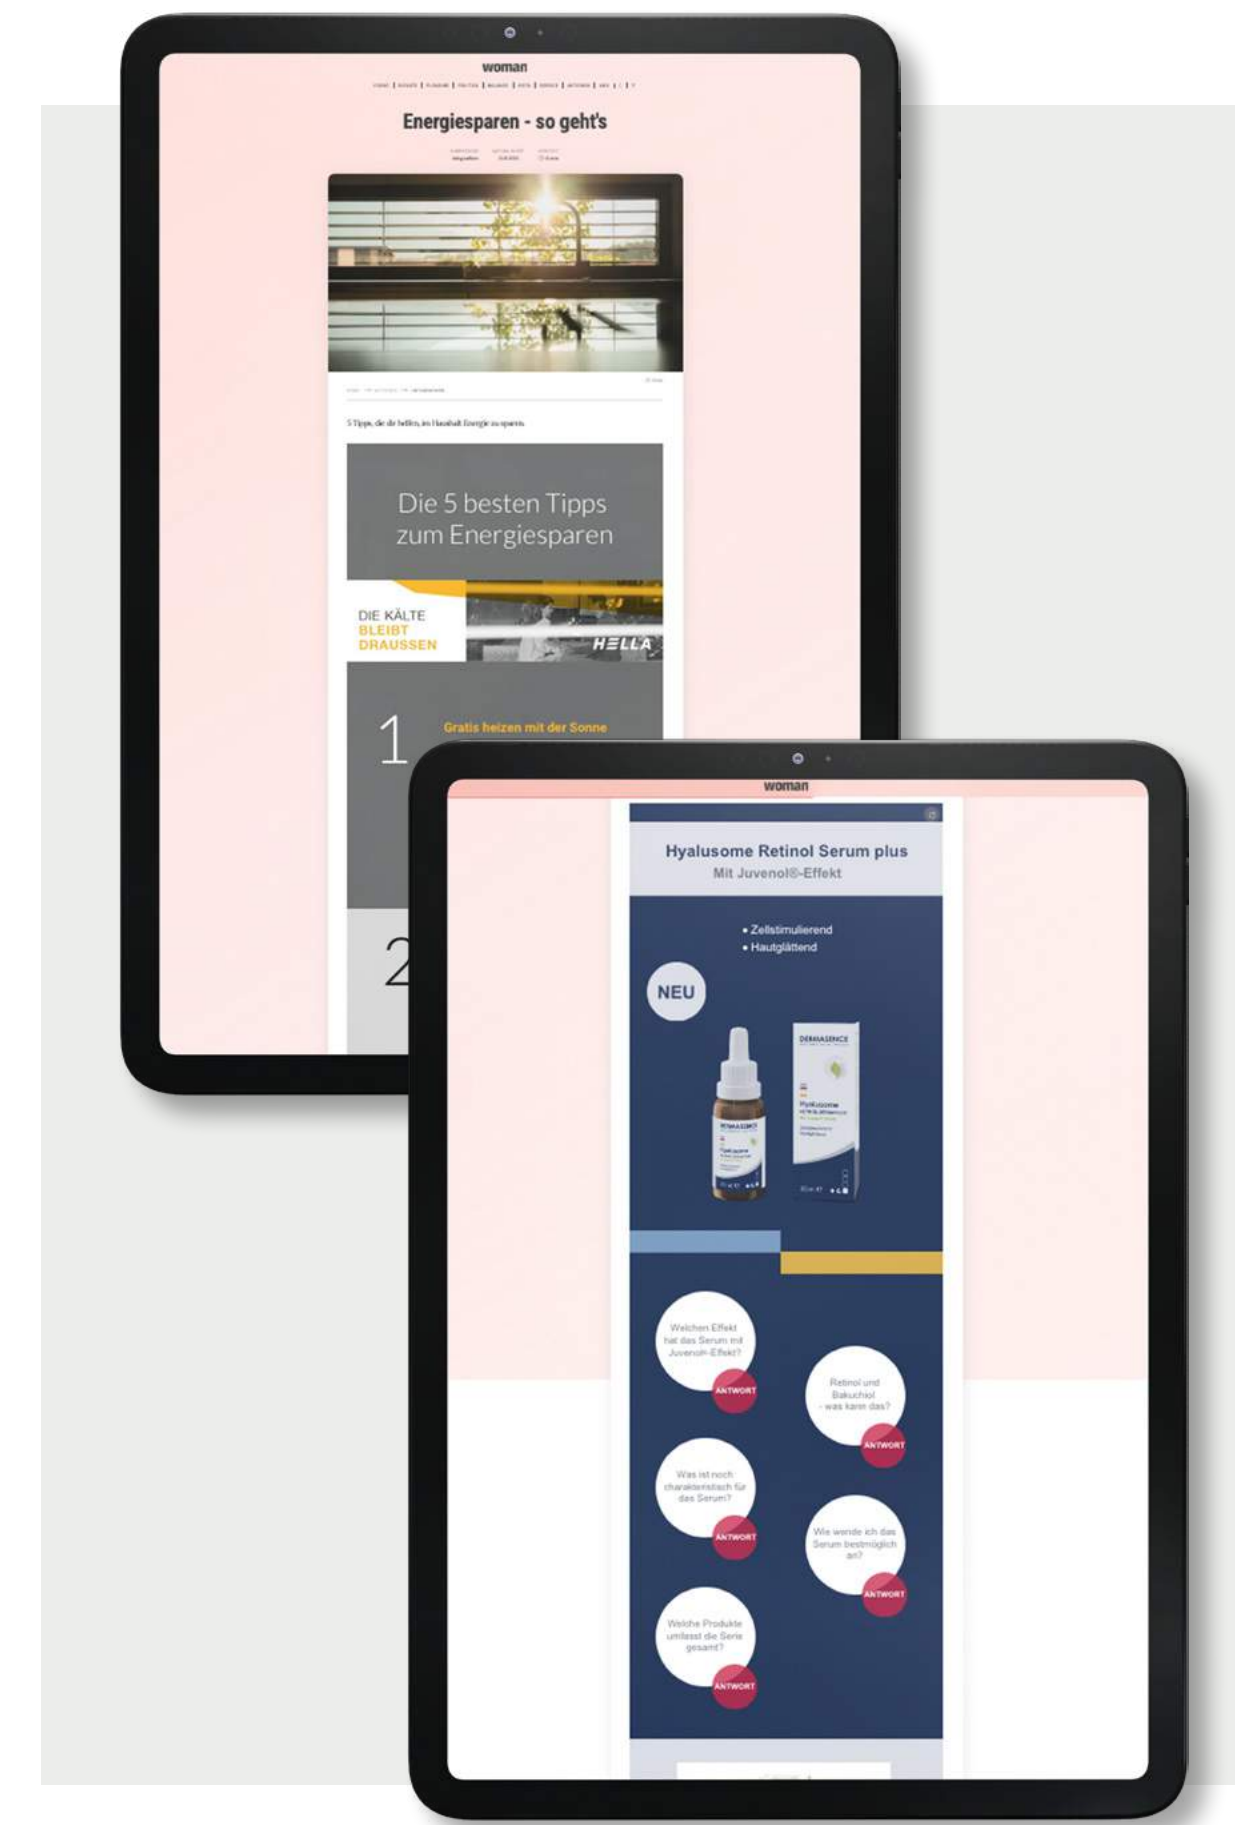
woman

Energiesparen - so geht's

5 Tipps, die dir helfen, im Haushalt Energie zu sparen.

Die 5 besten Tipps zum Energiesparen

DIE KÄLTE BLEIBT DRAUSSEN

HELLA

1 Gratis heizen mit der Sonne

2

woman

Hyalusome Retinol Serum plus
Mit Juvenol®-Effekt

• Zellstimulierend
• Hautglättend

NEU

DERMASENCE

Welchen Effekt hat das Serum mit Juvenol-Effekt?
ANTWORT

Retinol und Bakuchiol - was kann das?
ANTWORT

Was ist noch charakteristisch für das Serum?
ANTWORT

Wie wende ich das Serum bestmöglich an?
ANTWORT

Welche Produkte umfasst die Serie gesamt?
ANTWORT